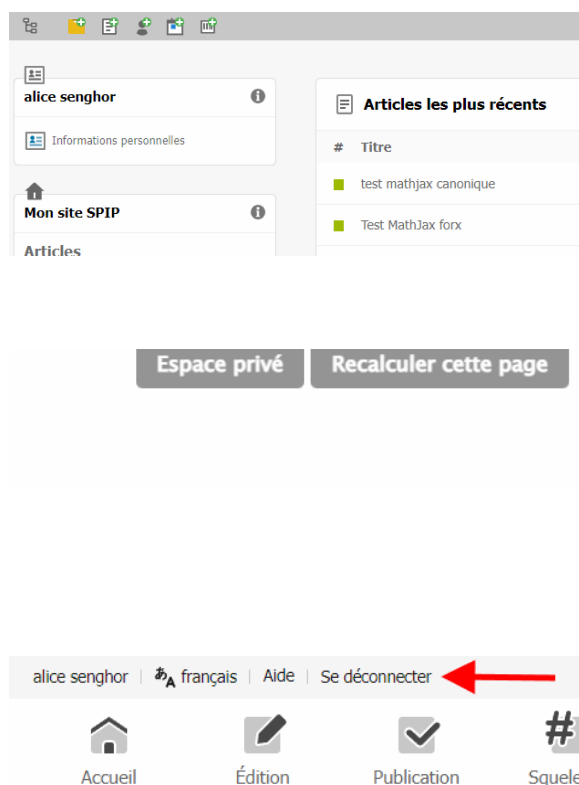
alice senghor

Informations personnelles

Mon site SPIP

Articles

Articles les plus récents

| # | Titre |
|---|---|
| | test mathjax canonique |
| | Test MathJax forx |

Espace privé

Recalculer cette page

alice senghor | français | Aide | Se déconnecter

Accueil

Édition

Publication

Squele